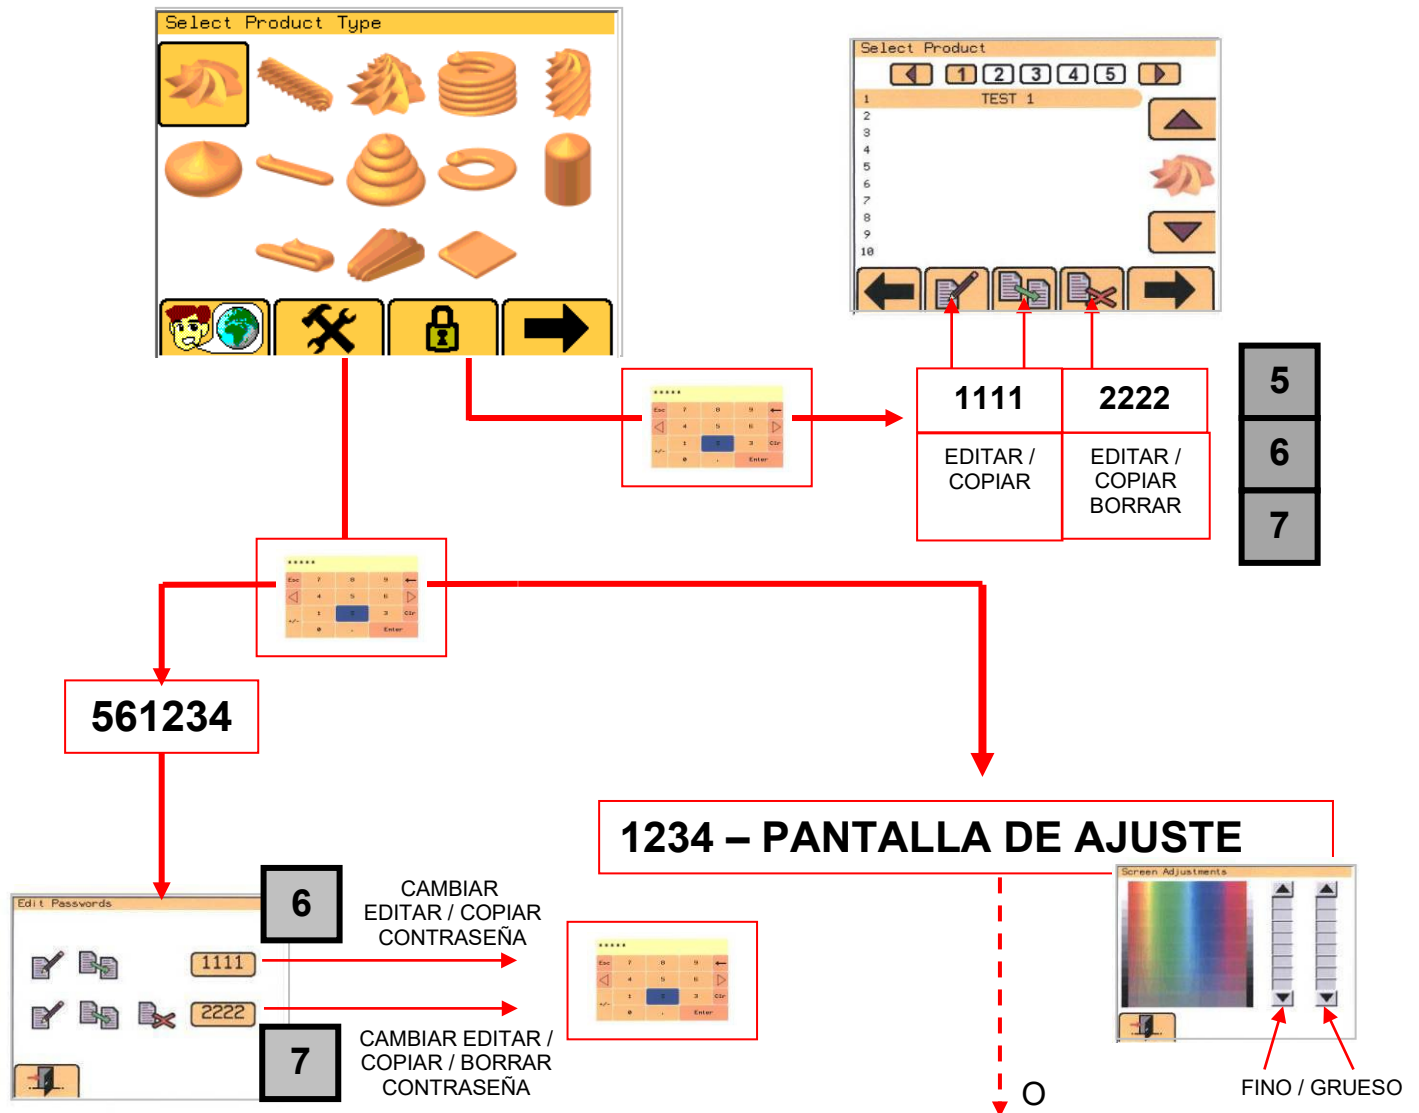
Select Product Type

Select Product
1 2 3 4 5
1 TEST 1
2
3
4
5
6
7
8
9
10

1111
EDITAR / COPIAR

2222
EDITAR / COPIAR BORRAR

5
6
7

561234

1234 – PANTALLA DE AJUSTE

Screen Adjustments

Edit Passwords
1111
2222

6
CAMBIAR EDITAR / COPIAR CONTRASEÑA

7
CAMBIAR EDITAR / COPIAR / BORRAR CONTRASEÑA

O

FINO / GRUESO